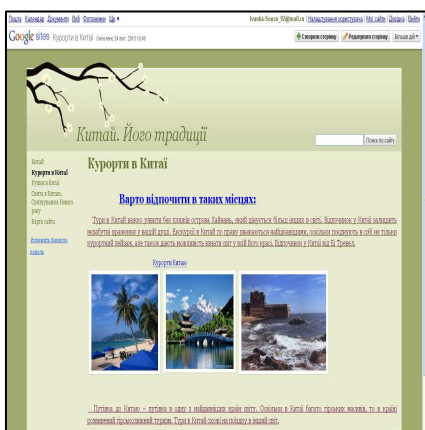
Пошта Календар Документи Веб Фотографії Ще ▾
Ivanka-Sosca_93@mail.ru | Налаштування користувача | Мої сайти | Довідка | Вийти

Google sites Курорти в Китаї Оновлено 24 лют. 2010 10:49
Створити сторінку | Редагувати сторінку | Більше дій ▾

Китай. Його традиції

Пошук на сайті

Китай
Курорти в Китаї
Кухня в Китаї
Свята в Китаю. Святкування Нового року
Карта сайта

Змінити бокову панель

Курорти в Китаї

Варто відпочити в таких місцях:

Тури в Китай важко уявити без пляжів острова Хайнань, який вважається більш ніж в світі. Відпочинок у Китаї залишить незабутні враження у вашій душі. Екскурсії в Китай по праву вважаються найцікавішими, оскільки поєднують в собі не тільки курортний пейзаж, але також дають можливість пізнати світ у всій його красі. Відпочинок у Китаї від Б Тревел.

Курорти Китаю

Путівка до Китаю – путівка в одну з найдавніших країн світу. Оскільки в Китаї багато пірамісних масивів, то в країні розвинений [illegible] туризм. Тури в Китай схожі на подорож в інший світ.